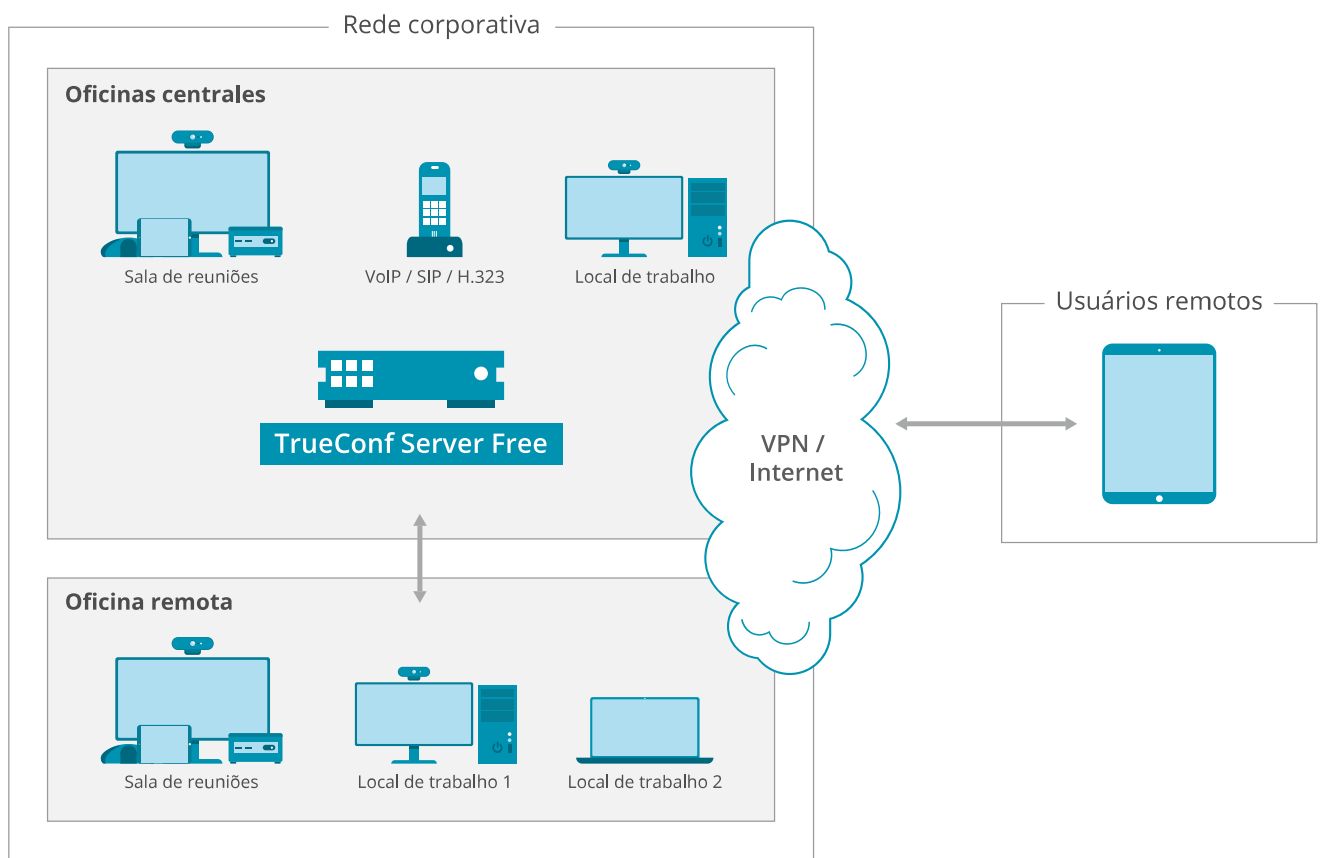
Rede corporativa

Oficinas centrales

Sala de reuniões

VoIP / SIP / H.323

Local de trabalho

TrueConf Server Free

VPN / Internet

Usuários remotos

Oficina remota

Sala de reuniões

Local de trabalho 1

Local de trabalho 2